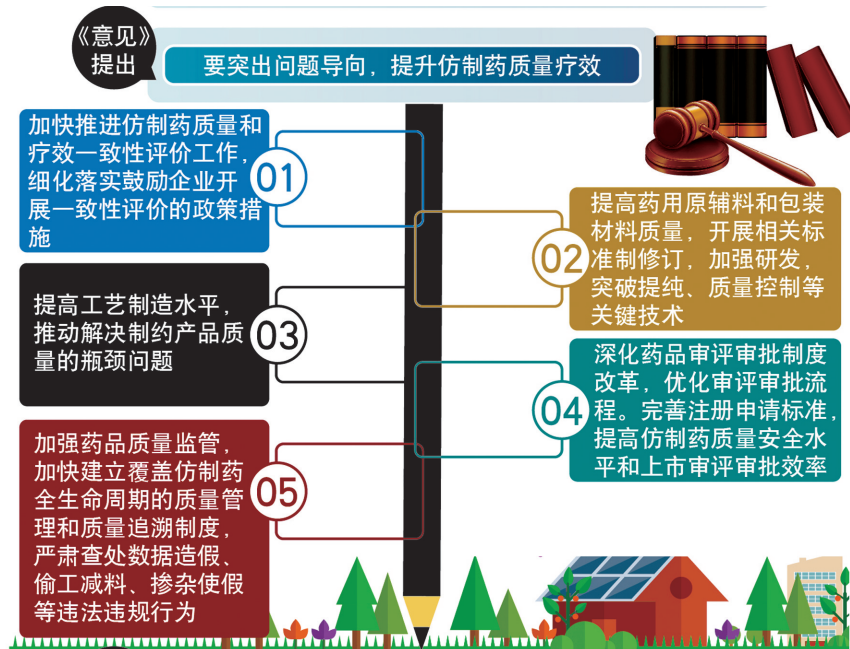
《意见》提出

要突出问题导向，提升仿制药质量疗效

01
加快推进仿制药质量和疗效一致性评价工作，细化落实鼓励企业开展一致性评价的政策措施

02
提高药用原辅料和包装材料质量，开展相关标准制修订，加强研发，突破提纯、质量控制等关键技术

03
提高工艺制造水平，推动解决制约产品质量的瓶颈问题

04
深化药品审评审批制度改革，优化审评审批流程。完善注册申请标准，提高仿制药质量安全水平和上市审评审批效率

05
加强药品质量监管，加快建立覆盖仿制药全生命周期的质量管理和质量追溯制度，严肃查处数据造假、偷工减料、掺杂使假等违法违规行为